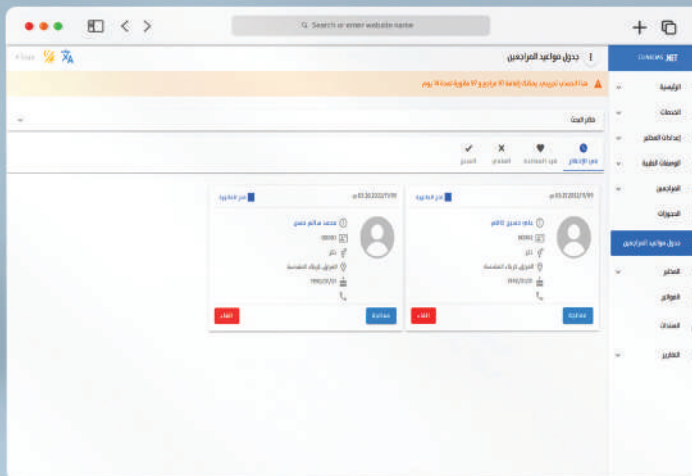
Search or enter website name

CLINICS .NET

جدول مواعيد المراجعين

هذا الحساب تجريبي يمكنك إضافة 10 مراجع و 10 زيارة لمدة 14 يوم

الرئيسية
الخدمات
إعدادات العيادة
الوصفات الطبية
المراجعين
الحجوزات
جدول مواعيد المراجعين
العلاج
الفواتير
السندات
التقارير

خيارات البحث

في الانتظار
قيد المعاينة
الملغي
المنجز

03/12/2022 11:00
في الانتظار
علي حسين كاظم
00002
ذكر
العراق/كربلاء المقدسة
2000/01/01
معاينة
الغاء

03/12/2022 11:00
في الانتظار
محمد سالم حسن
00001
ذكر
العراق/كربلاء المقدسة
1990/01/01
معاينة
الغاء